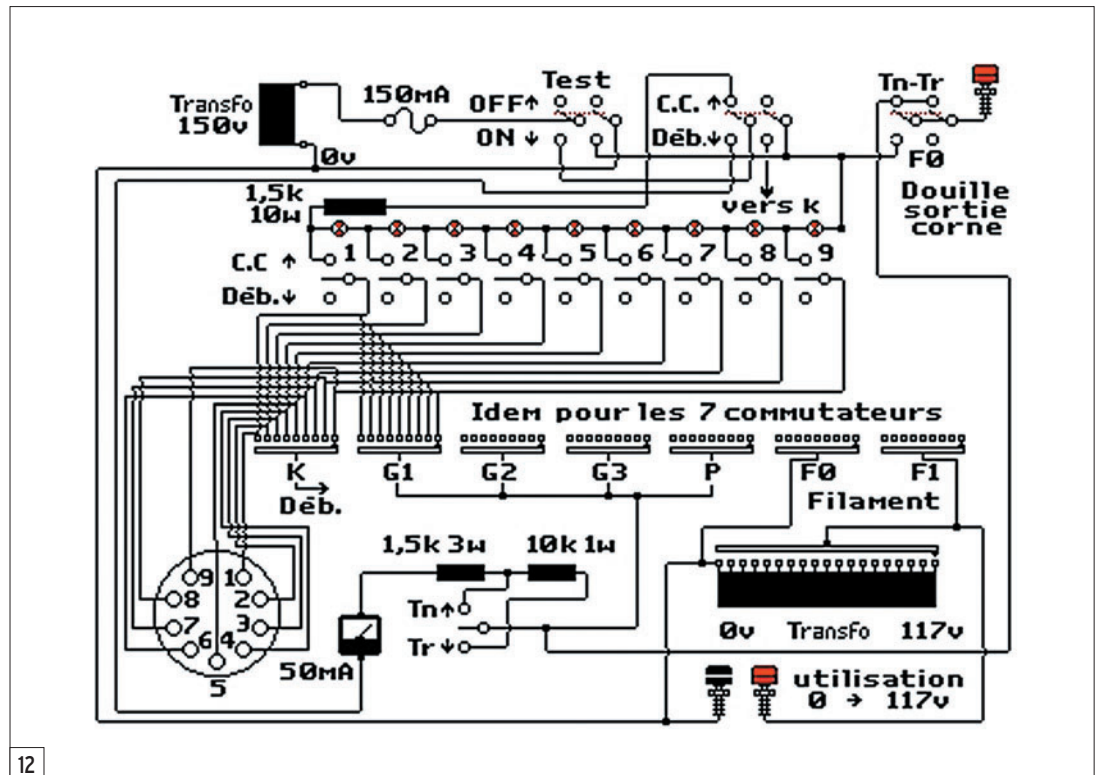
Transfo 150v

0v

150mA

Test

OFF↑

ON↓

C.C.↑

Déb.↓

Tn-Tr

F0

Douille sortie corne

1,5k 10w

vers k

C.C ↑

Déb.↓

1 2 3 4 5 6 7 8 9

Idem pour les 7 commutateurs

K

Déb.

G1

G2

G3

P

F0

F1

Filament

1,5k 3w

10k 1w

Tn↑

Tr↓

9 1 8 2 7 3 6 4 5

50mA

0v

Transfo

117v

utilisation 0 → 117v

12